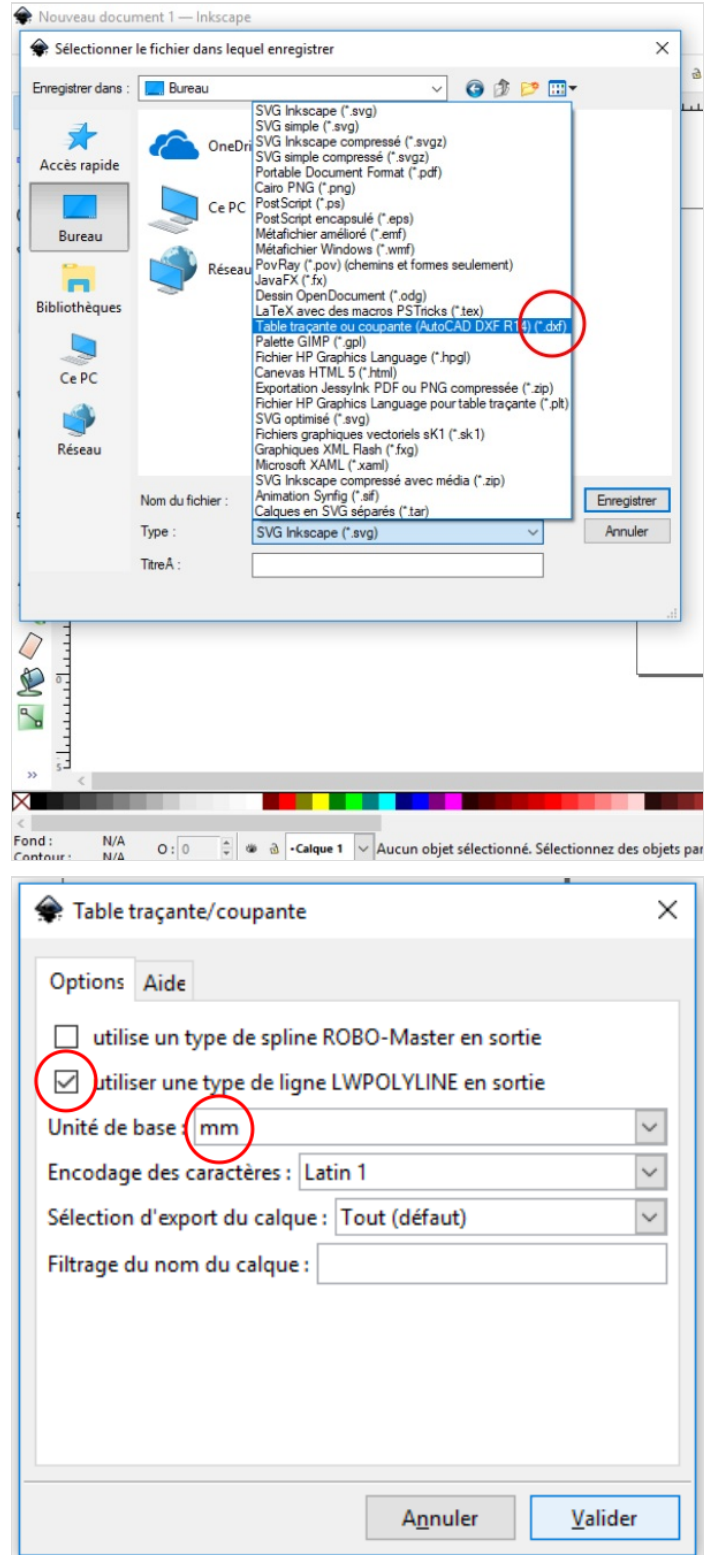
Nouveau document 1 — Inkscape

Sélectionner le fichier dans lequel enregistrer

Enregistrer dans : Bureau

Accès rapide
Bureau
Bibliothèques
Ce PC
Réseau

OneDri
Ce PC
Réseau

SVG Inkscape (*.svg)
SVG simple (*.svg)
SVG Inkscape compressé (*.svgz)
SVG simple compressé (*.svgz)
Portable Document Format (*.pdf)
Cairo PNG (*.png)
PostScript (*.ps)
PostScript encapsulé (*.eps)
Métafichier amélioré (*.emf)
Métafichier Windows (*.wmf)
PovRay (*.pov) (chemins et formes seulement)
JavaFX (*.fx)
Dessin OpenDocument (*.odg)
LaTeX avec des macros PSTricks (*.tex)
Table traçante ou coupante (AutoCAD DXF R14) (*.dxf)
Palette GIMP (*.gpl)
Fichier HP Graphics Language (*.hpgl)
Canevas HTML 5 (*.html)
Exportation JessyInk PDF ou PNG compressée (*.zip)
Fichier HP Graphics Language pour table traçante (*.plt)
SVG optimisé (*.svg)
Fichiers graphiques vectoriels sK1 (*.sk1)
Graphiques XML Flash (*.fxg)
Microsoft XAML (*.xaml)
SVG Inkscape compressé avec média (*.zip)
Animation Synfig (*.sif)
Calques en SVG séparés (*.tar)

Nom du fichier :
Type : SVG Inkscape (*.svg)
TitreÂ :

Enregistrer
Annuler

Fond : N/A
Contour : N/A
O : 0
•Calque 1
Aucun objet sélectionné. Sélectionnez des objets par

Table traçante/coupante

Options Aide

utilise un type de spline ROBO-Master en sortie
utiliser une type de ligne LWPOLYLINE en sortie
Unité de base : mm
Encodage des caractères : Latin 1
Sélection d'export du calque : Tout (défaut)
Filtrage du nom du calque :

Annuler Valider